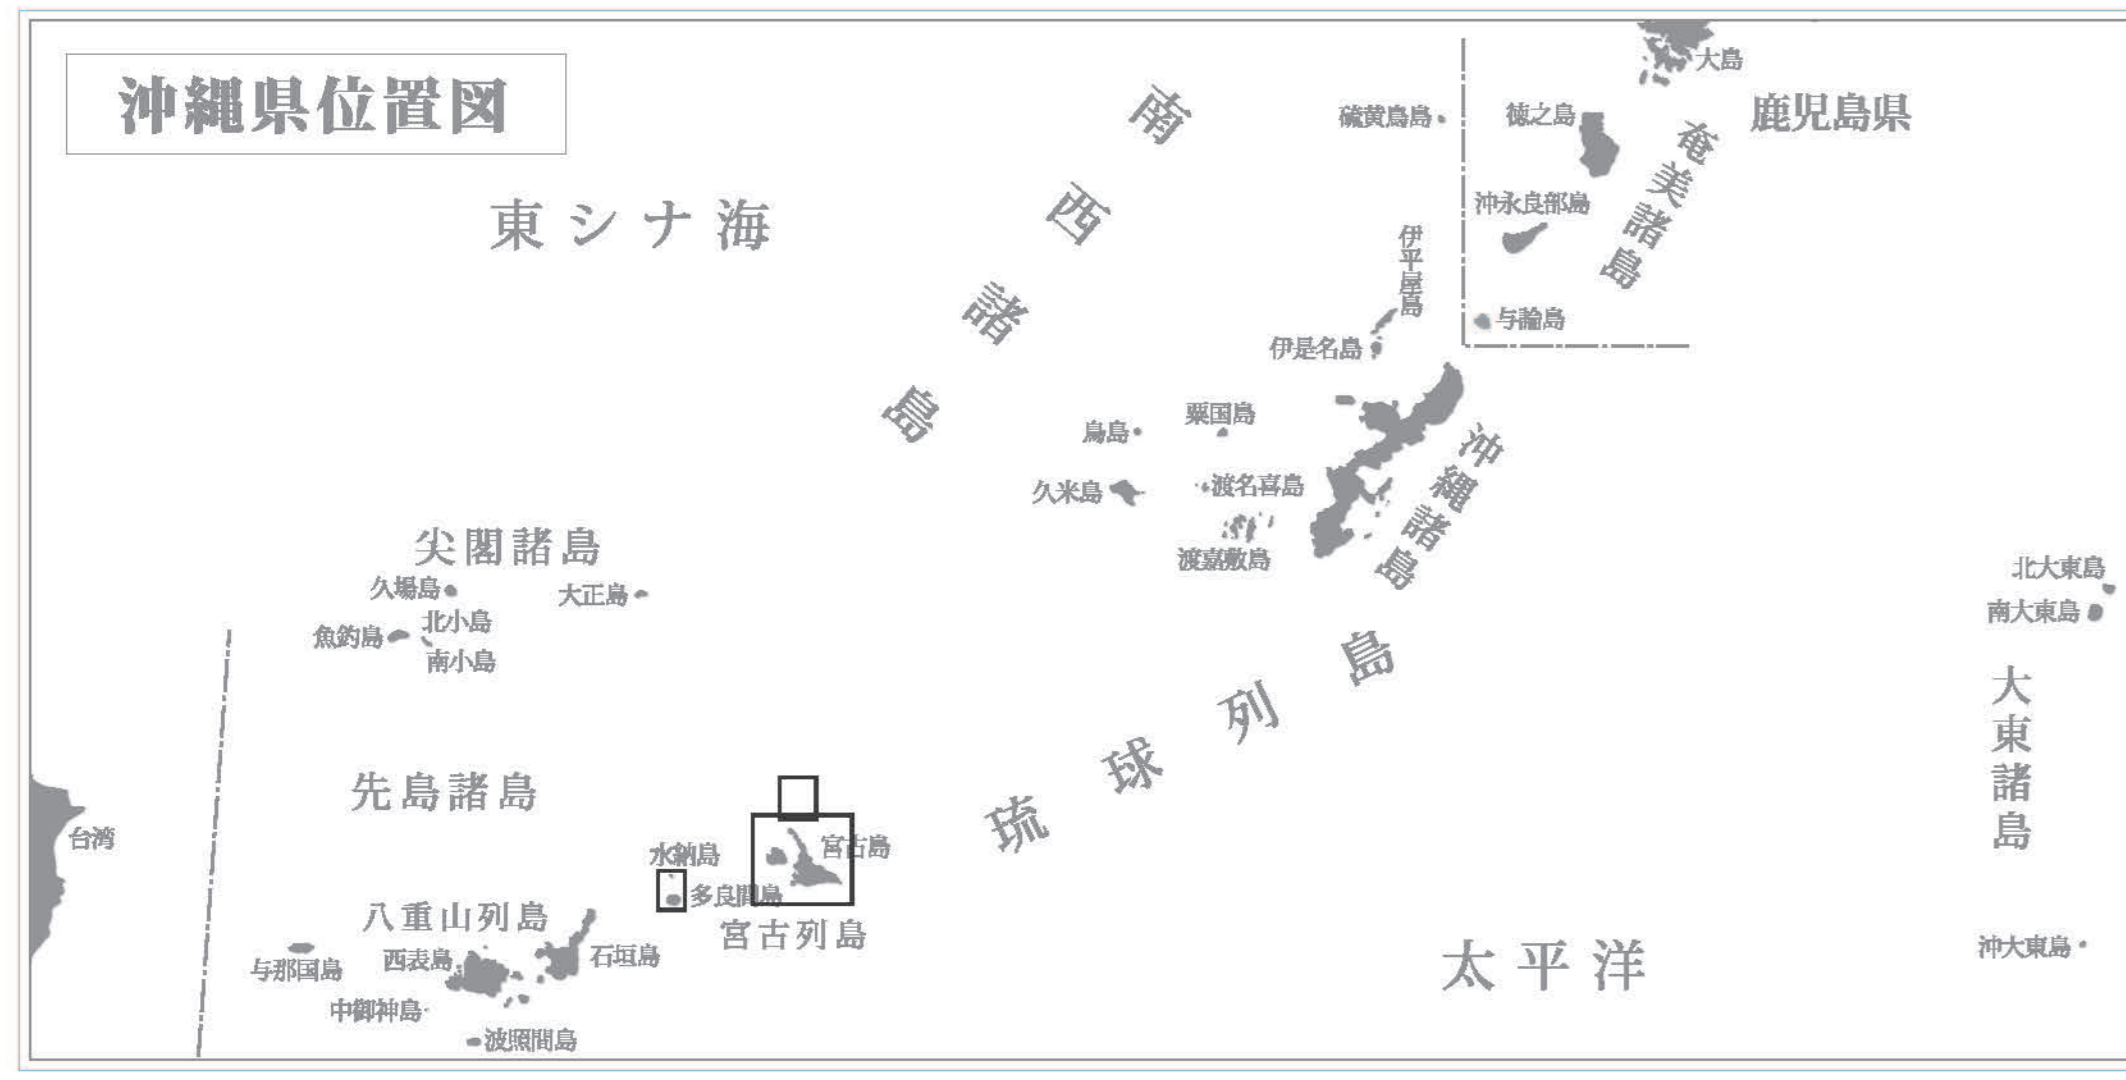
沖縄県位置図

東シナ海

南西諸島

硫黄鳥島
大島
徳之島
鹿児島県
奄美諸島
沖永良部島
伊平屋島
与論島
伊是名島
鳥島
粟国島
沖縄諸島
久米島
渡名喜島
渡嘉敷島

尖閣諸島
久場島
大正島
魚釣島
北小島
南小島

北大東島
南大東島

琉球列島

大東諸島

先島諸島
台湾
水納島
宮古島
多良間島
宮古列島
八重山列島
西表島
石垣島
与那国島
中御神島
波照間島

太平洋

沖大東島